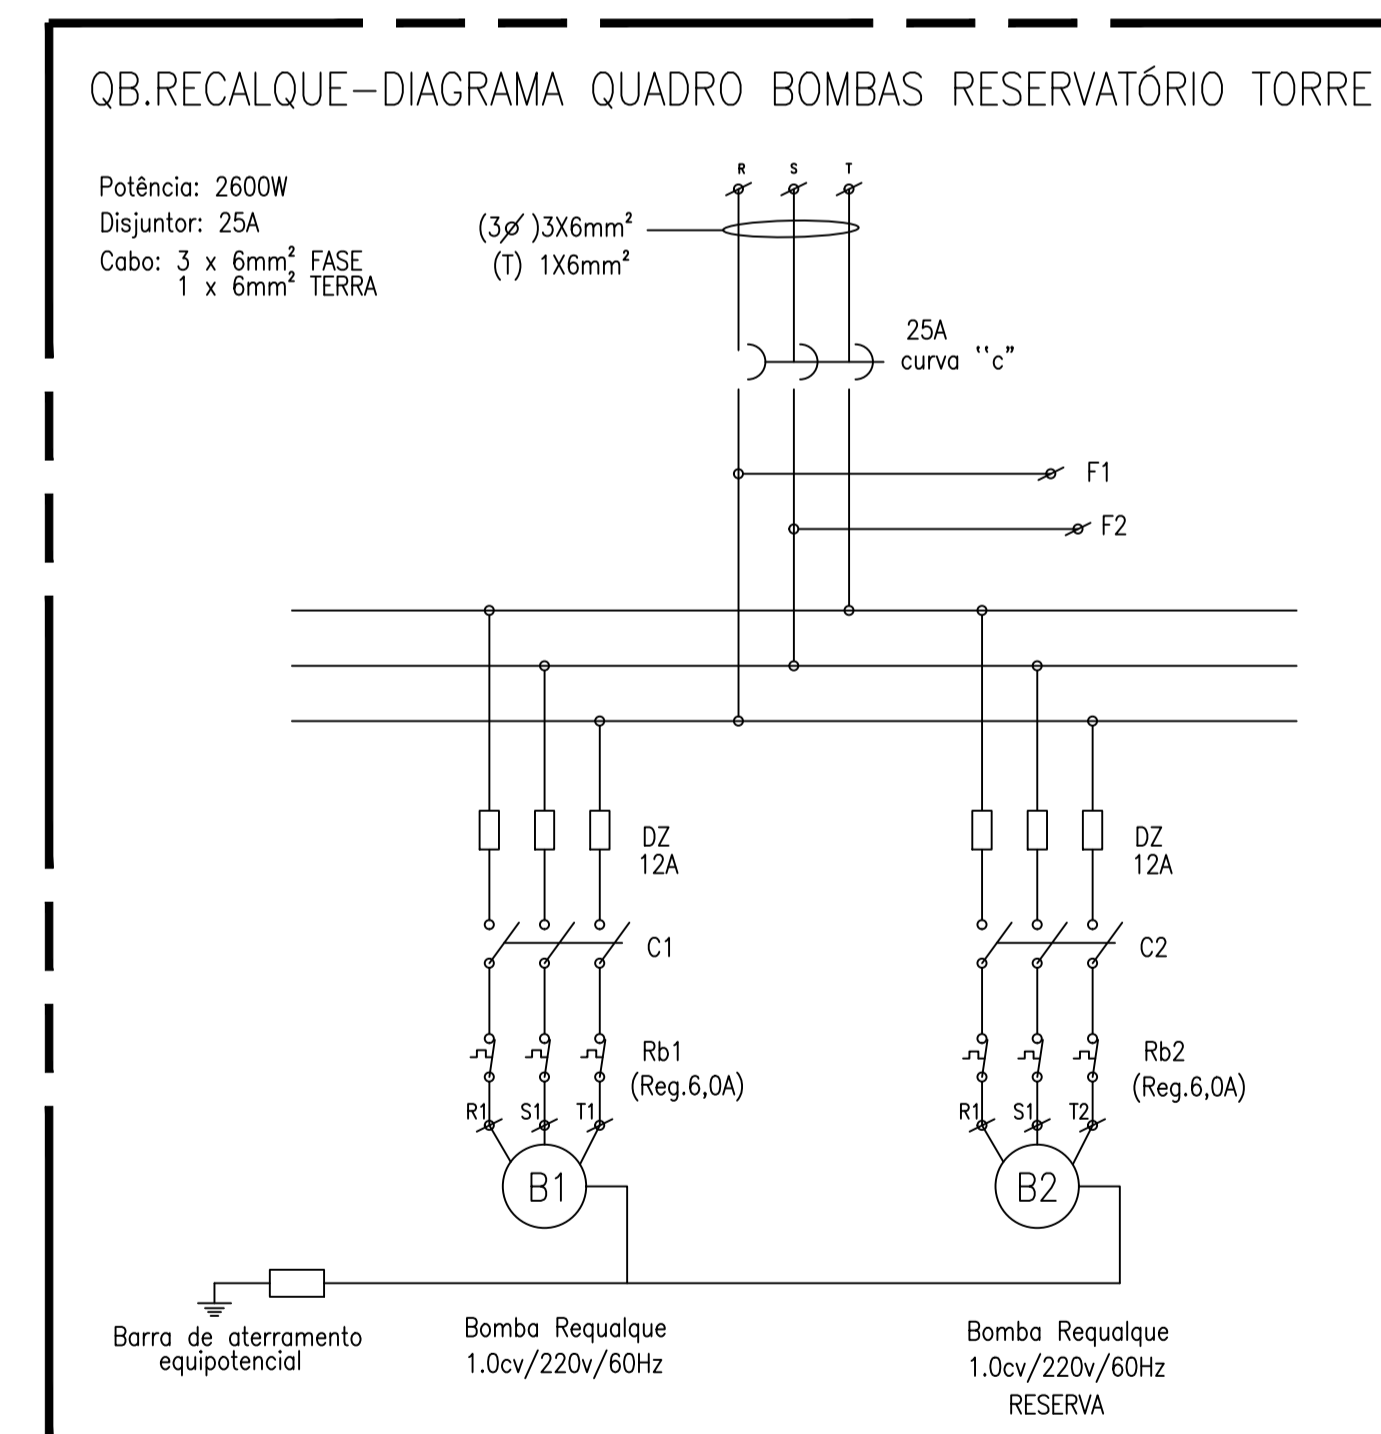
QB.RECALQUE–DIAGRAMA QUADRO BOMBAS RESERVATÓRIO TORRE

Potência: 2600W
Disjuntor: 25A
Cabo: 3 x 6mm² FASE
1 x 6mm² TERRA

R S T

(3ø )3X6mm²
(T) 1X6mm²

25A
curva "c"

F1
F2

DZ
12A

DZ
12A

C1

C2

Rb1
(Reg.6,0A)

Rb2
(Reg.6,0A)

R1 S1 T1

R1 S1 T2

B1

B2

Barra de aterramento equipotencial

Bomba Requalque
1.0cv/220v/60Hz

Bomba Requalque
1.0cv/220v/60Hz
RESERVA